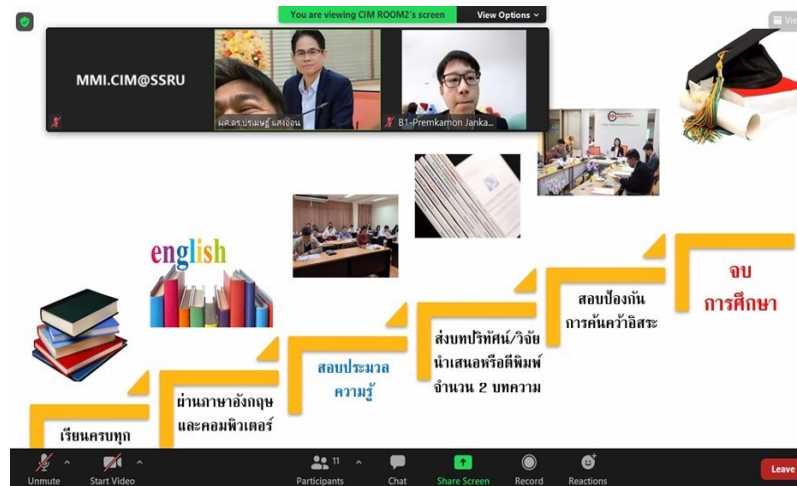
You are viewing CIM ROOM2's screen

View Options

View

MMI.CIM@SSRU

ผศ.ดร.ประเมษฐ์ แสงอ่อน

B1-Premkamon Janka...

english

จบ
การศึกษา

สอบป้องกัน
การค้นคว้าอิสระ

ส่งบทปริทัศน์/วิจัย
นำเสนอหรือตีพิมพ์
จำนวน 2 บทความ

สอบประมวล
ความรู้

ผ่านภาษาอังกฤษ
และคอมพิวเตอร์

เรียนครบทุก

Unmute

Start Video

11

Participants

Chat

Share Screen

Record

Reactions

Leave